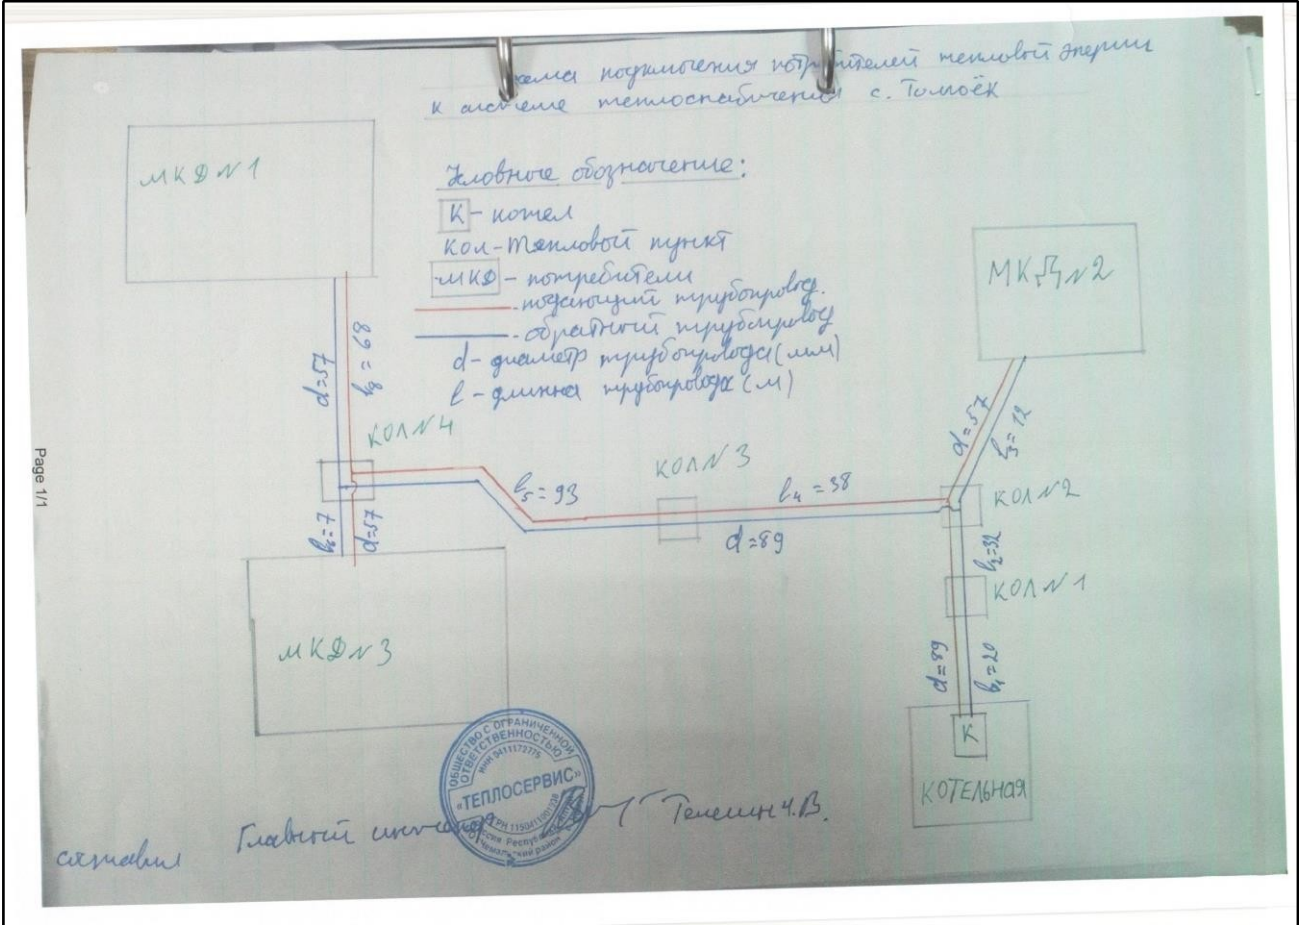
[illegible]хема подключения потребителей тепловой энергии к системе теплоснабжения с. Томоёк

МКД №1

Условное обозначение:
К - котел
кол - тепловой пункт
МКД - потребители
- подающий трубопровод.
- обратный трубопровод
d - диаметр трубопровода (мм)
l - длина трубопровода (м)

МКД №2

d=57
$l_6$=68

КОЛ №4

$l_5$=93

КОЛ №3

$l_4$=38

d=57
$l_3$=12

КОЛ №2

$l$=7
d=57

d=89

$l_2$=32

КОЛ №1

МКД №3

d=89
$l_1$=20

К

КОТЕЛЬНАЯ

ОБЩЕСТВО С ОГРАНИЧЕННОЙ ОТВЕТСТВЕННОСТЬЮ
ИНН 0411172775
«ТЕПЛОСЕРВИС»
ОГРН 1150411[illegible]
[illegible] Республика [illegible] район

составил Главный инженер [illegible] Телешин Ч.В.

Page 1/1